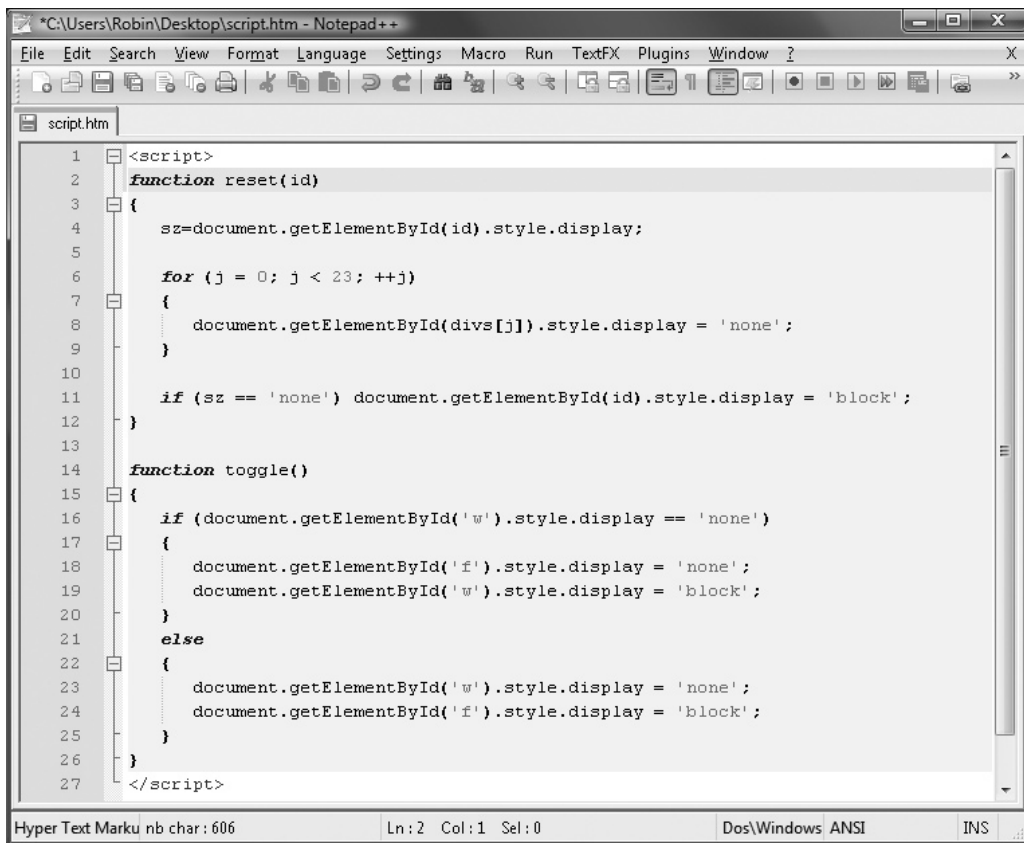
*C:\Users\Robin\Desktop\script.htm - Notepad++

File Edit Search View Format Language Settings Macro Run TextFX Plugins Window ? X

script.htm

1 <script>
2 function reset(id)
3 {
4 sz=document.getElementById(id).style.display;
5
6 for (j = 0; j < 23; ++j)
7 {
8 document.getElementById(divs[j]).style.display = 'none';
9 }
10
11 if (sz == 'none') document.getElementById(id).style.display = 'block';
12 }
13
14 function toggle()
15 {
16 if (document.getElementById('w').style.display == 'none')
17 {
18 document.getElementById('f').style.display = 'none';
19 document.getElementById('w').style.display = 'block';
20 }
21 else
22 {
23 document.getElementById('w').style.display = 'none';
24 document.getElementById('f').style.display = 'block';
25 }
26 }
27 </script>

Hyper Text Marku nb char : 606 Ln : 2 Col : 1 Sel : 0 Dos\Windows ANSI INS